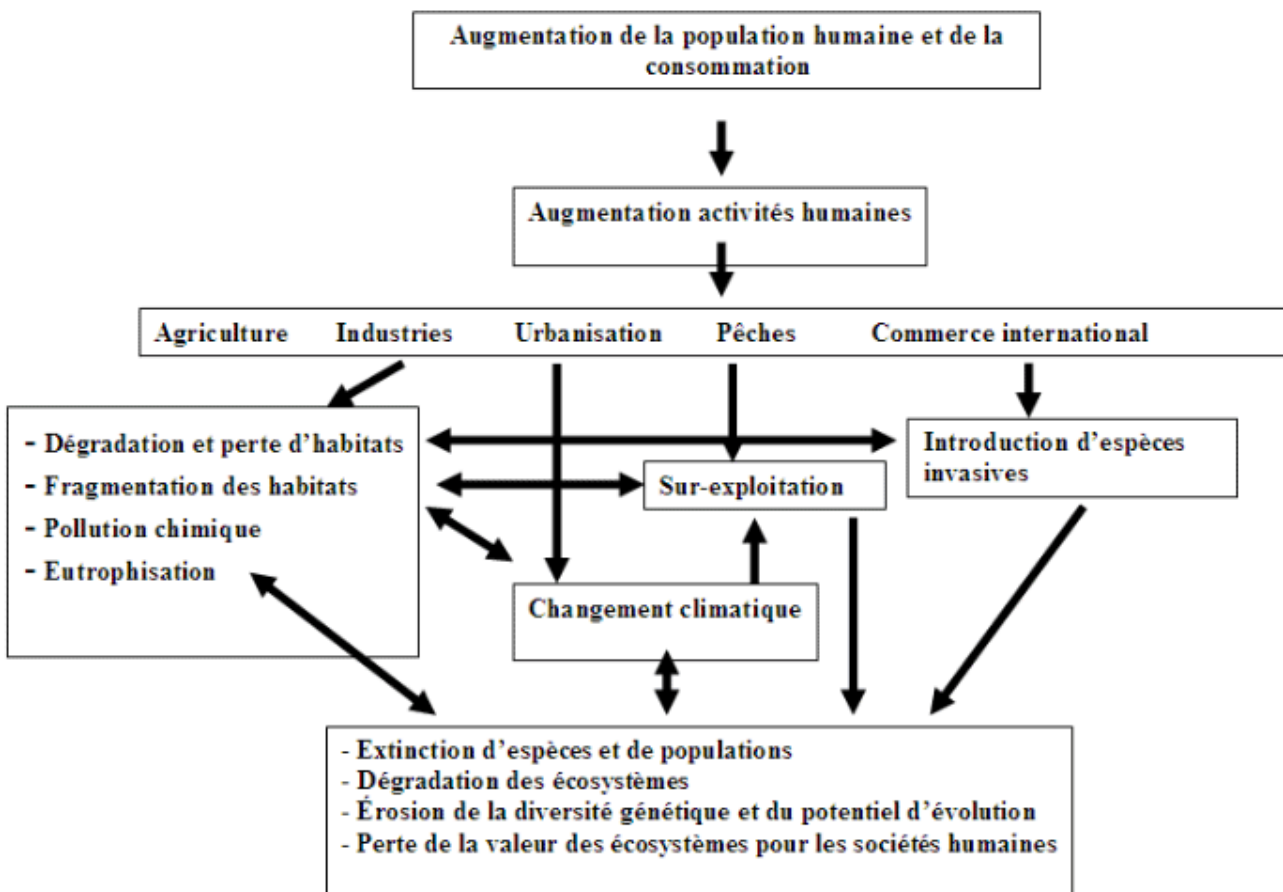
Augmentation de la population humaine et de la consommation

Augmentation activités humaines

Agriculture Industries Urbanisation Pêches Commerce international

- Dégradation et perte d'habitats
- Fragmentation des habitats
- Pollution chimique
- Eutrophisation

Sur-exploitation

Introduction d'espèces invasives

Changement climatique

- Extinction d'espèces et de populations
- Dégradation des écosystèmes
- Érosion de la diversité génétique et du potentiel d'évolution
- Perte de la valeur des écosystèmes pour les sociétés humaines